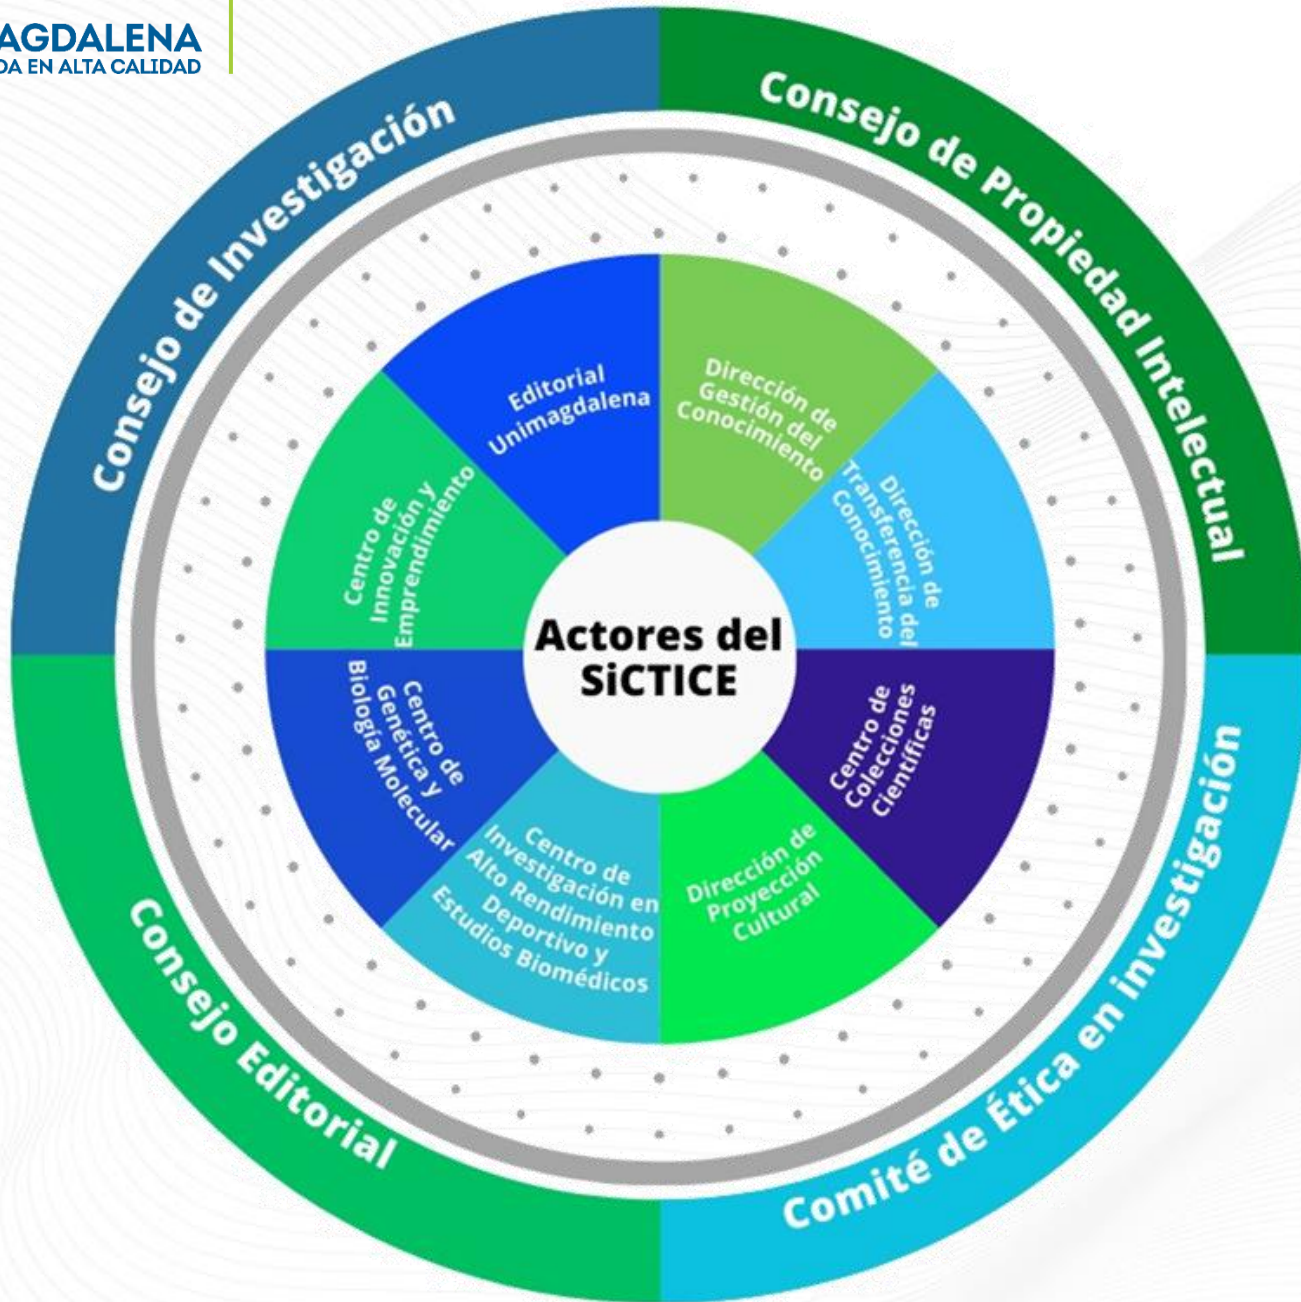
AGDALENA
DA EN ALTA CALIDAD

Consejo de Investigación

Consejo de Propiedad Intelectual

Consejo Editorial

Comité de Ética en investigación

Editorial Unimagdalena

Dirección de Gestión del Conocimiento

Centro de Innovación y Emprendimiento

Dirección de Transferencia del Conocimiento

Actores del SiCTICE

Centro de Genética y Biología Molecular

Centro de Colecciones Científicas

Centro de Investigación en Alto Rendimiento Deportivo y Estudios Biomédicos

Dirección de Proyección Cultural